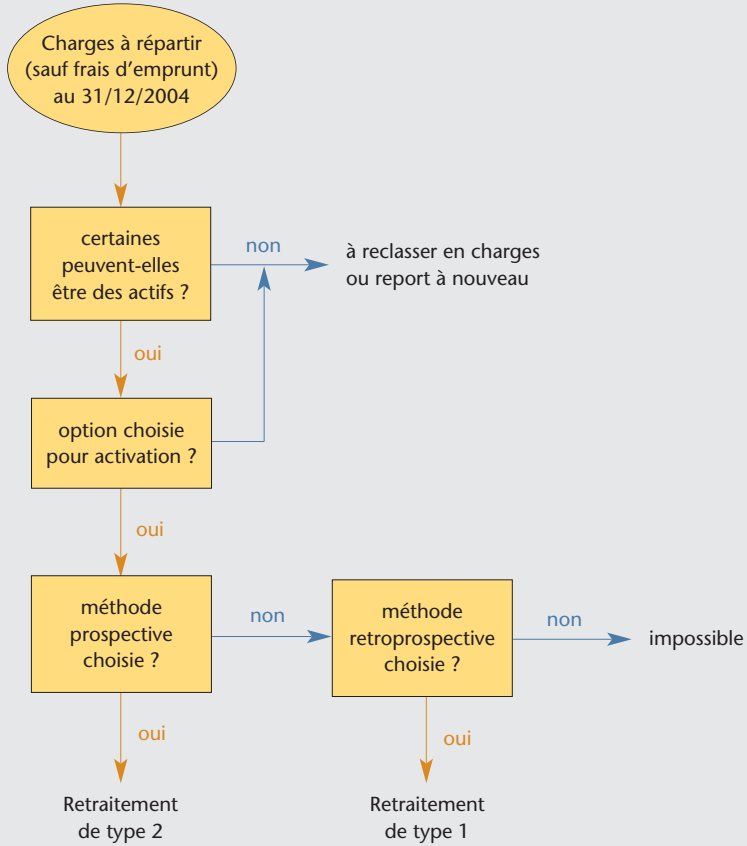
Charges à répartir (sauf frais d’emprunt) au 31/12/2004

certaines peuvent-elles être des actifs ?

non

à reclasser en charges ou report à nouveau

oui

option choisie pour activation ?

oui

méthode prospective choisie ?

non

méthode retroprospective choisie ?

non

impossible

oui

Retraitement de type 2

oui

Retraitement de type 1